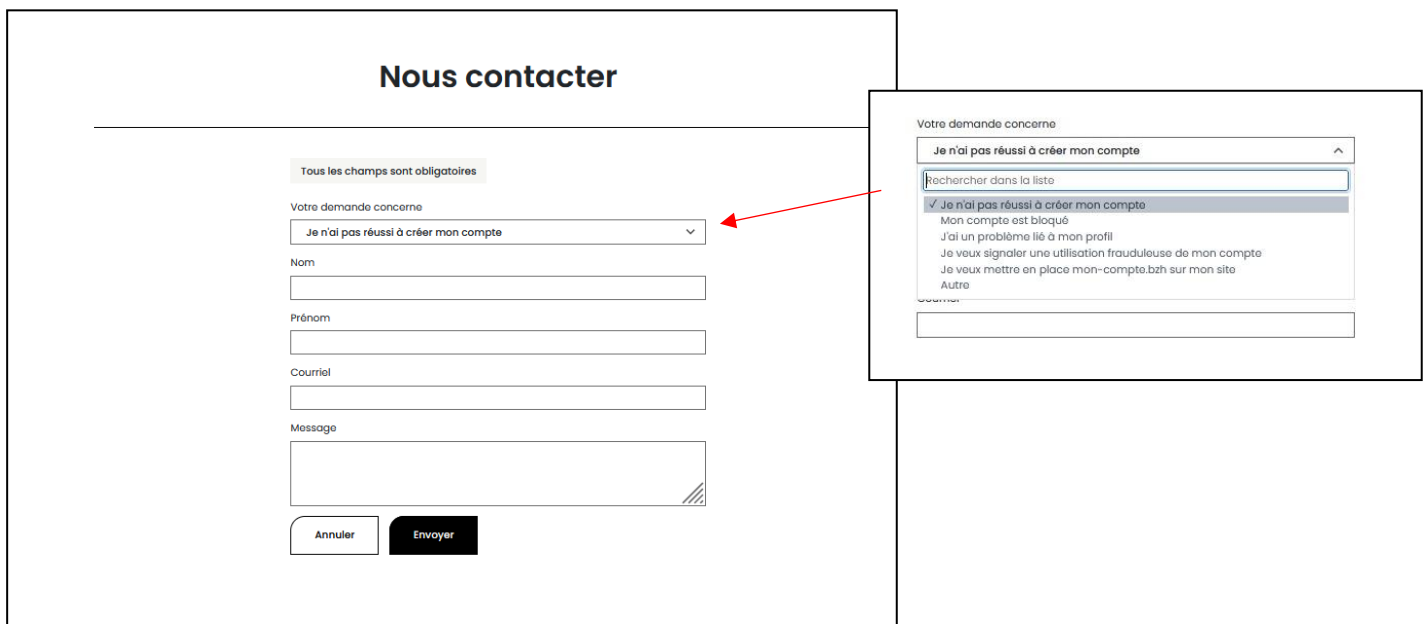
Nous contacter

Tous les champs sont obligatoires

Votre demande concerne

Je n'ai pas réussi à créer mon compte

Nom

Prénom

Courriel

Message

Annuler

Envoyer

Votre demande concerne

Je n'ai pas réussi à créer mon compte

Rechercher dans la liste

✓ Je n'ai pas réussi à créer mon compte
Mon compte est bloqué
J'ai un problème lié à mon profil
Je veux signaler une utilisation frauduleuse de mon compte
Je veux mettre en place mon-compte.bzh sur mon site
Autre

Courriel